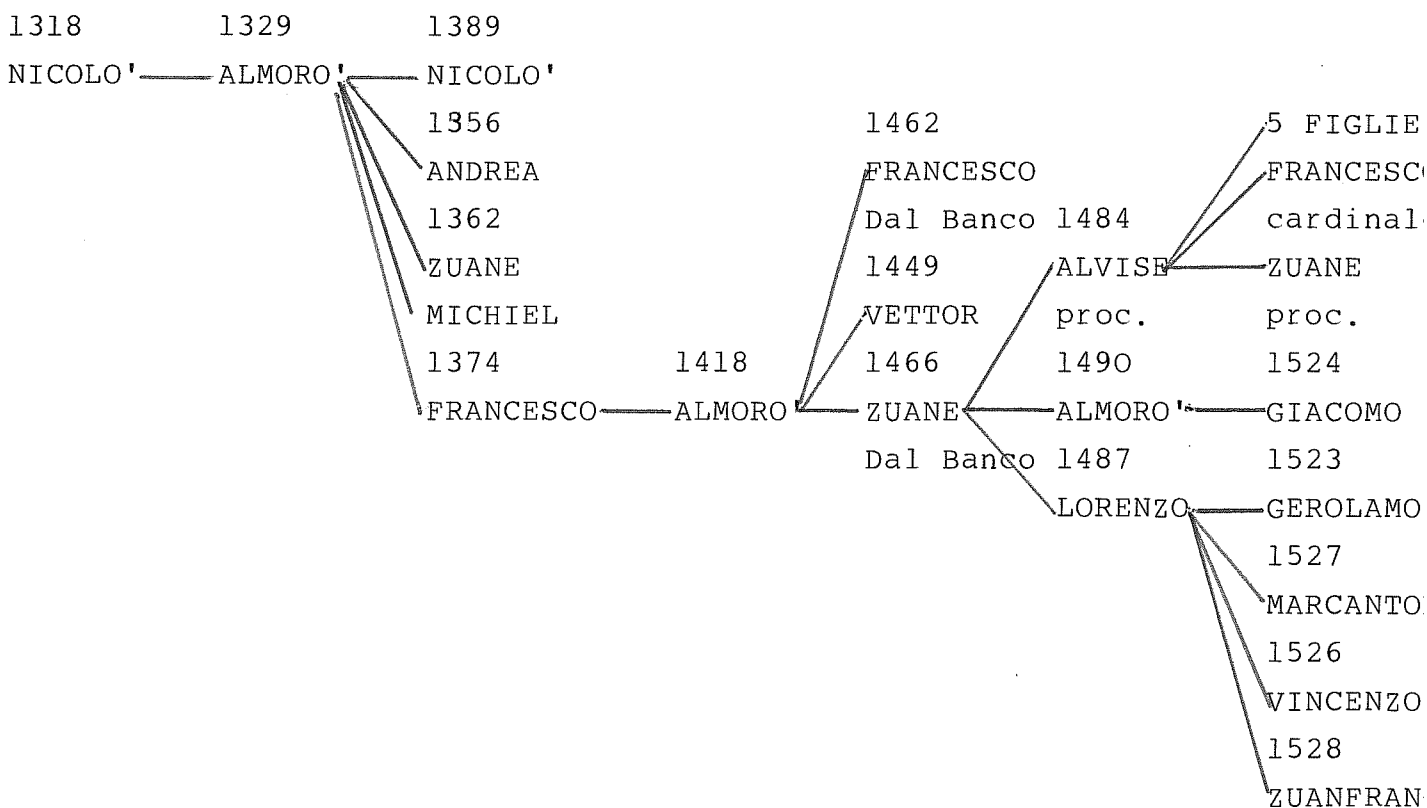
1318 1329 1389

NICOLO' ALMORO' NICOLO'

1356

ANDREA

1362

ZUANE

MICHIEL

1374

FRANCESCO

1418

ALMORO'

1462

FRANCESCO

Dal Banco

1449

VETTOR

1466

ZUANE

Dal Banco

1484

ALVISE

proc.

1490

ALMORO'

1487

LORENZO

5 FIGLIE

FRANCESC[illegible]

cardinal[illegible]

ZUANE

proc.

1524

GIACOMO

1523

GEROLAMO

1527

MARCANTO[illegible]

1526

VINCENZO

1528

ZUANFRAN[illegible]